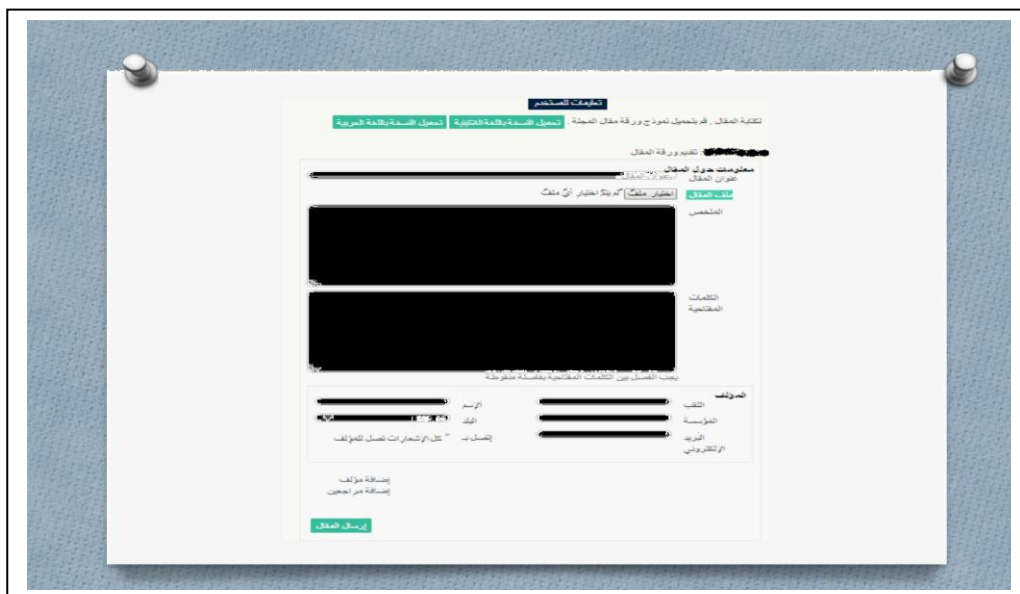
تعليمات للمستخدم

لكتابة المقال , قم بتحميل نموذج ورقة مقال المجلة . تحميل النسخة باللغة الانجليزية تحميل النسخة باللغة العربية

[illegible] : تقديم ورقة المقال

معلومات حول المقال
عنوان المقال

ملف المقال اختيار ملف لم يتمّ اختيار أيّ ملفّ

الملخص

الكلمات المفتاحية

يجب الفصل بين الكلمات المفتاحية بفصلة منقوطة

المؤلف

اللقب
الإسم
المؤسسة
البلد
البريد الإلكتروني
إتصل ب
* كل الإشعارات تصل للمؤلف

إضافة مؤلف
إضافة مراجعين

إرسال المقال